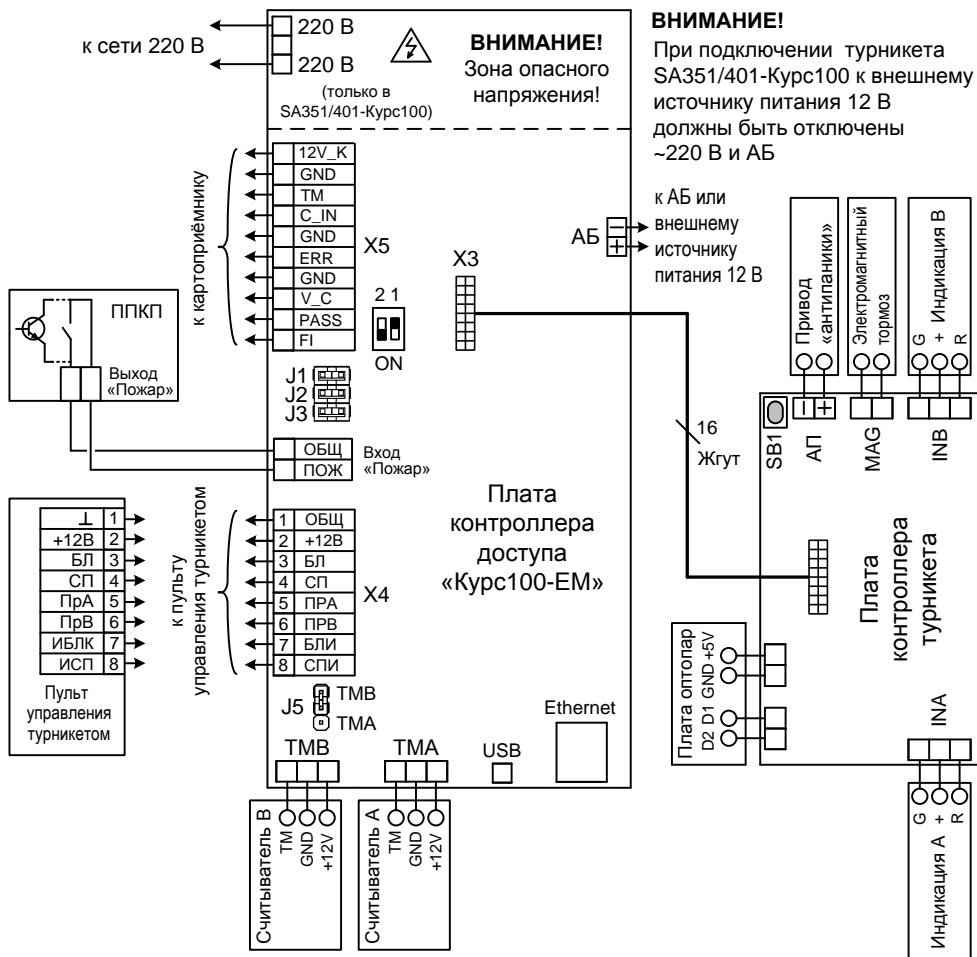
к сети 220 В

220 В
220 В
(только в SA351/401-Курс100)

ВНИМАНИЕ!
Зона опасного напряжения!

ВНИМАНИЕ!
При подключении турникета SA351/401-Курс100 к внешнему источнику питания 12 В должны быть отключены ~220 В и АБ

к картоприёмнику

12V_K
GND
TM
C_IN
GND
ERR
GND
V_C
PASS
FI

X5

2 1
ON

X3

АБ
к АБ или внешнему источнику питания 12 В

ППКП
Выход «Пожар»

J1
J2
J3

ОБЩ
ПОЖ
Вход «Пожар»

16
Жгут

Привод «антипаники»
Электромагнитный тормоз
G + R Индикация В

SB1
АП
MAG
INB

| ⊥ | 1 |
|---|---|
| +12В | 2 |
| БЛ | 3 |
| СП | 4 |
| ПрА | 5 |
| ПрВ | 6 |
| ИБЛК | 7 |
| ИСП | 8 |

Пульт управления турникетом

к пульту управления турникетом

| 1 | ОБЩ |
|---|---|
| 2 | +12В |
| 3 | БЛ |
| 4 | СП |
| 5 | ПРА |
| 6 | ПРВ |
| 7 | БЛИ |
| 8 | СПИ |

X4

Плата контроллера доступа «Курс100-ЕМ»

Плата контроллера турникета

Плата оптопар
D2 D1 GND +5V

INA

J5
TMB
TMA

Ethernet

TMB
TMA
USB

Считыватель B
TM GND +12V

Считыватель A
TM GND +12V

Индикация А
G + R